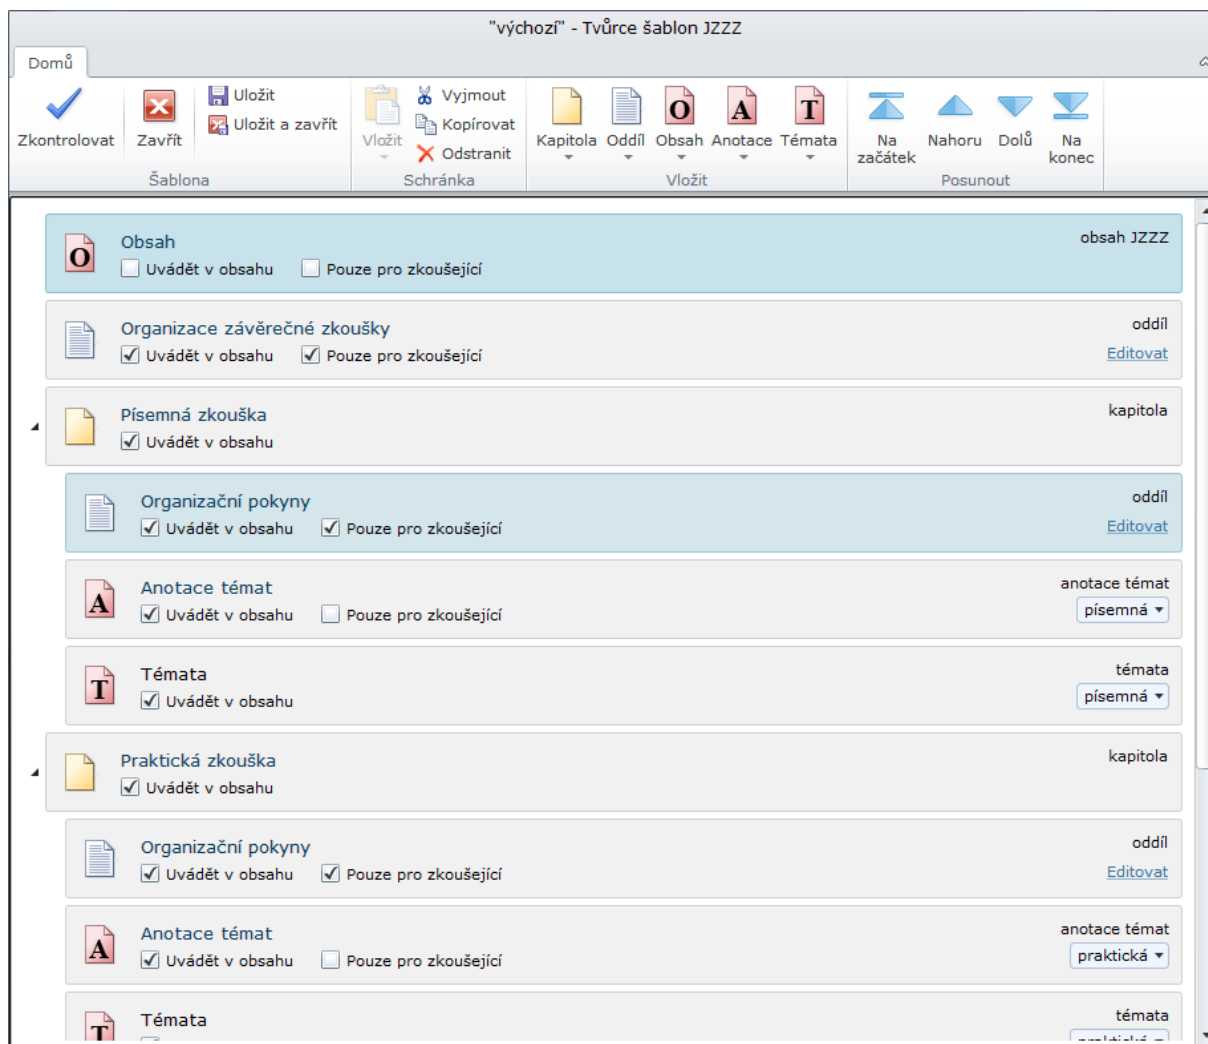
"výchozí" - Tvůrce šablon JZZZ

Domů

Zkontrolovat
Zavřít
Uložit
Uložit a zavřít
Šablona

Vložit
Vyjmout
Kopírovat
Odstranit
Schránka

Kapitola
Oddíl
Obsah
Anotace
Témata
Vložit

Na začátek
Nahoru
Dolů
Na konec
Posunout

O
Obsah
Uvádět v obsahu
Pouze pro zkoušející
obsah JZZZ

Organizace závěrečné zkoušky
Uvádět v obsahu
Pouze pro zkoušející
oddíl
Editovat

Písemná zkouška
Uvádět v obsahu
kapitola

Organizační pokyny
Uvádět v obsahu
Pouze pro zkoušející
oddíl
Editovat

A
Anotace témat
Uvádět v obsahu
Pouze pro zkoušející
anotace témat
písemná

T
Témata
Uvádět v obsahu
témata
písemná

Praktická zkouška
Uvádět v obsahu
kapitola

Organizační pokyny
Uvádět v obsahu
Pouze pro zkoušející
oddíl
Editovat

A
Anotace témat
Uvádět v obsahu
Pouze pro zkoušející
anotace témat
praktická

T
Témata
témata
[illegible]